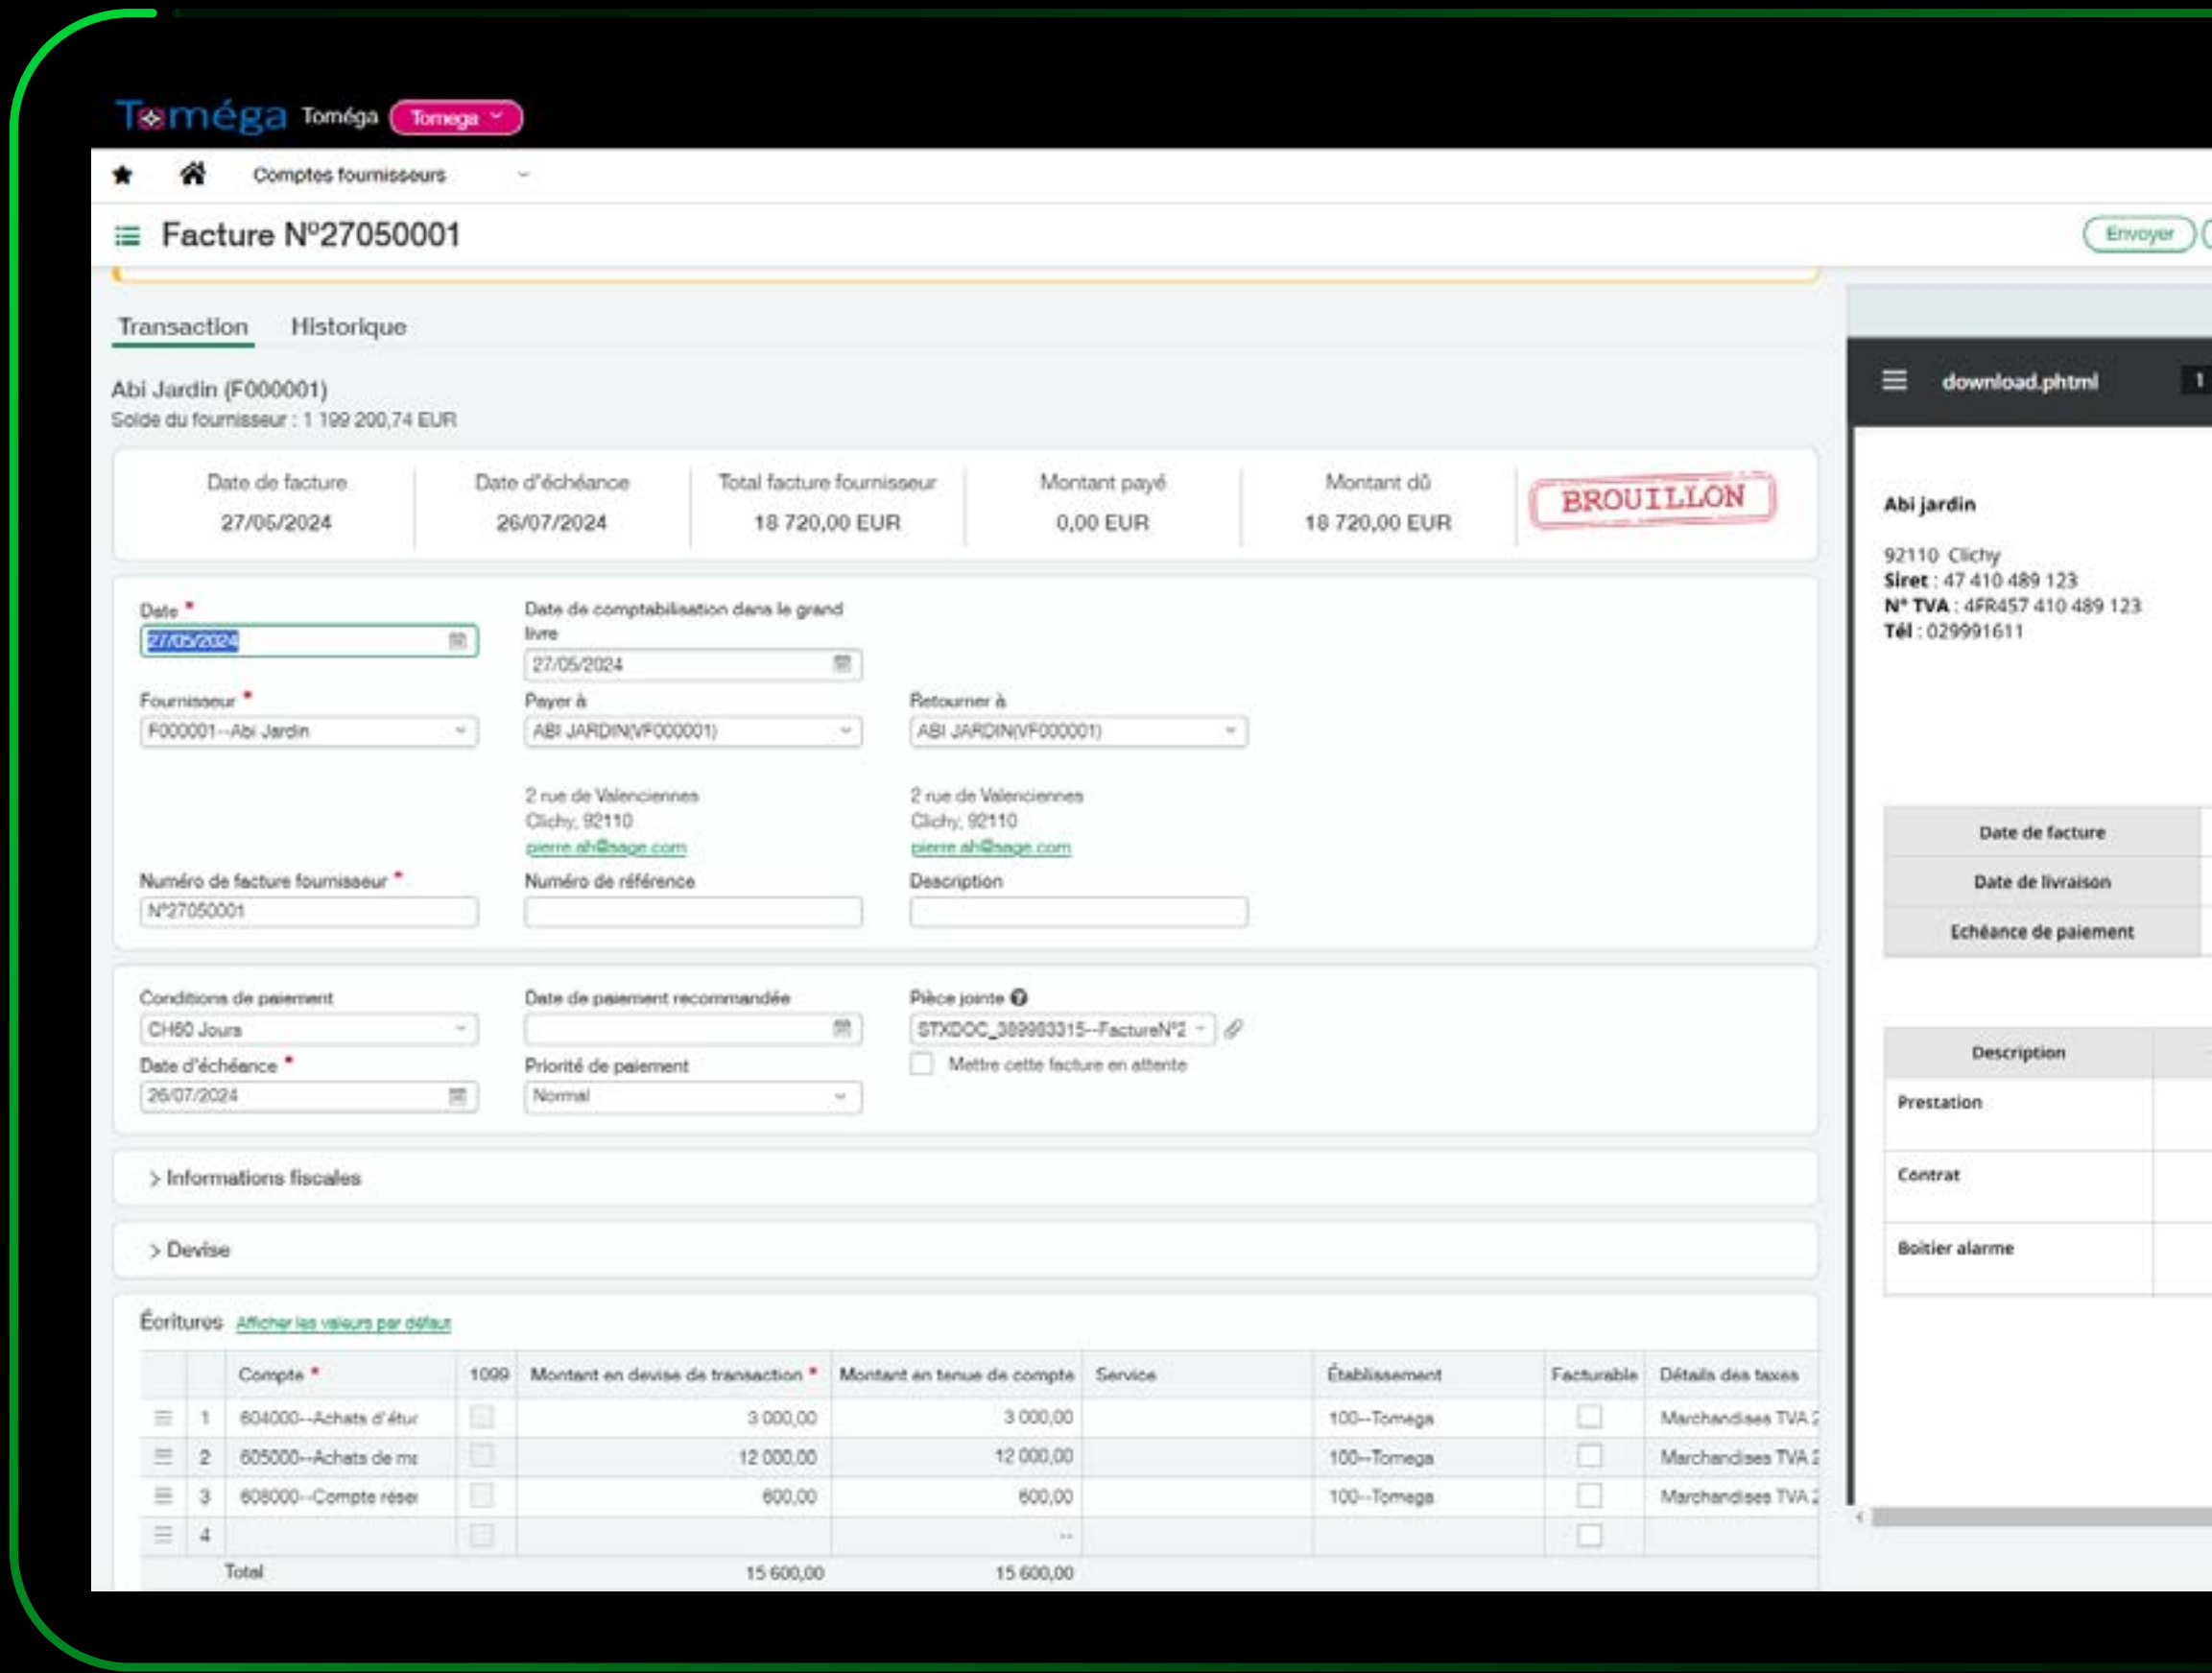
Toméga Toméga Tomega

Comptes fournisseurs

Facture N°27050001

Envoyer

Transaction Historique

Abi Jardin (F000001)
Solde du fournisseur : 1 199 200,74 EUR

| Date de facture | Date d'échéance | Total facture fournisseur | Montant payé | Montant dû |
|---|---|---|---|---|
| 27/05/2024 | 26/07/2024 | 18 720,00 EUR | 0,00 EUR | 18 720,00 EUR |

BROUILLON

Date *
27/05/2024

Date de comptabilisation dans le grand livre
27/05/2024

Fournisseur *
F000001--Abi Jardin

Payer à
ABI JARDIN(VF000001)
2 rue de Valenciennes
Clichy, 92110
pierre.ah@sage.com

Retourner à
ABI JARDIN(VF000001)
2 rue de Valenciennes
Clichy, 92110
pierre.ah@sage.com

Numéro de facture fournisseur *
N°27050001

Numéro de référence

Description

Conditions de paiement
CH60 Jours

Date de paiement recommandée

Pièce jointe
STXDOC_389983315--FactureN°2

Mettre cette facture en attente

Date d'échéance *
26/07/2024

Priorité de paiement
Normal

> Informations fiscales

> Devise

Écritures Afficher les valeurs par défaut

| | Compte * | 1099 | Montant en devise de transaction * | Montant en tenue de compte | Service | Établissement | Facturable | Détails des taxes |
|---|---|---|---|---|---|---|---|---|
| 1 | 604000--Achats d'étuc | | 3 000,00 | 3 000,00 | | 100--Tomega | | Marchandises TVA 2 |
| 2 | 605000--Achats de ma | | 12 000,00 | 12 000,00 | | 100--Tomega | | Marchandises TVA 2 |
| 3 | 608000--Compte réser | | 600,00 | 600,00 | | 100--Tomega | | Marchandises TVA 2 |
| 4 | | | | -- | | | | |
| | Total | | 15 600,00 | 15 600,00 | | | | |

download.phtml 1

Abi jardin

92110 Clichy
Siret : 47 410 489 123
N° TVA : 4FR457 410 489 123
Tél : 029991611

Date de facture
Date de livraison
Echéance de paiement

Description
Prestation
Contrat
Boitier alarme